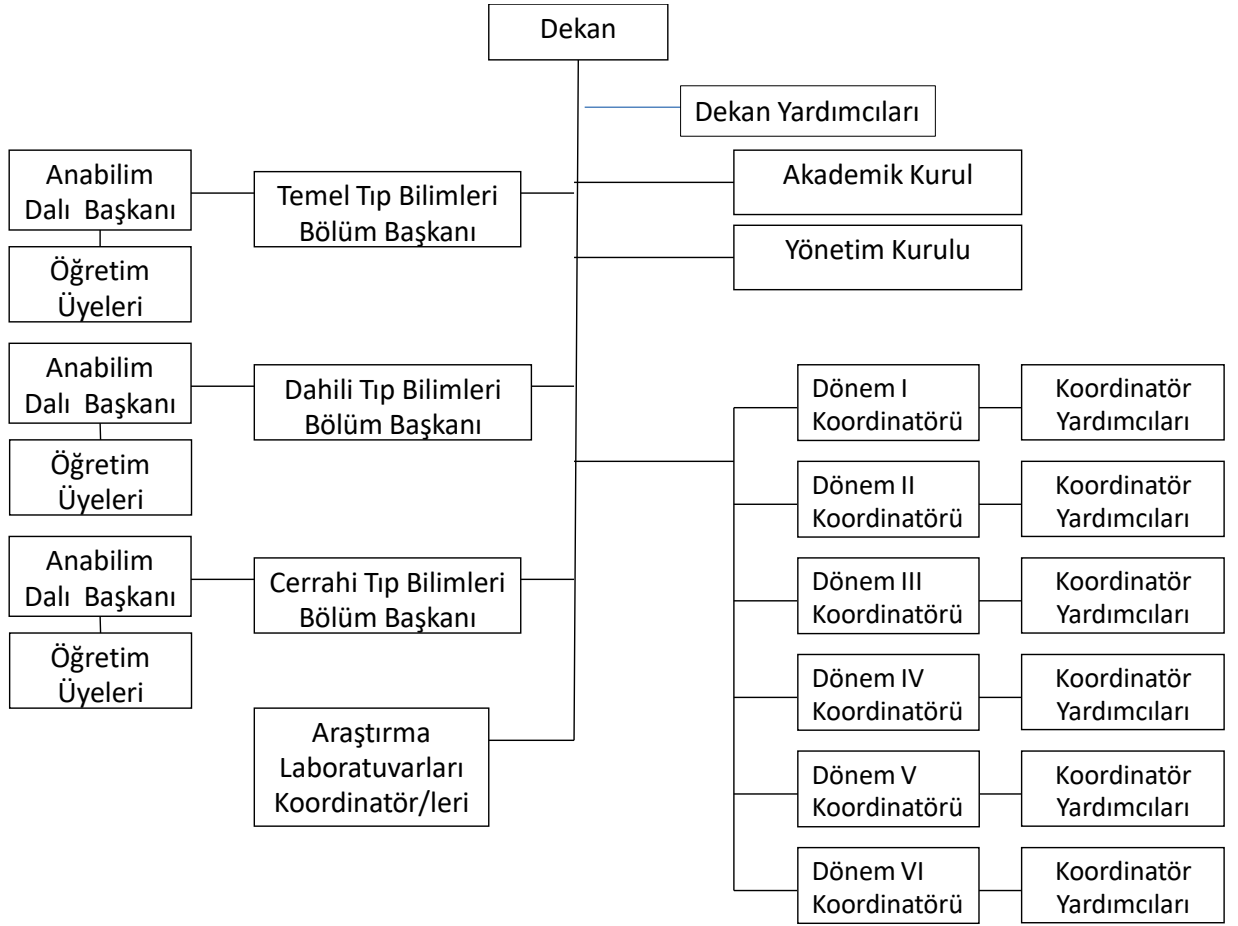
Dekan

Dekan Yardımcıları

Akademik Kurul

Yönetim Kurulu

Anabilim Dalı Başkanı

Öğretim Üyeleri

Temel Tıp Bilimleri Bölüm Başkanı

Anabilim Dalı Başkanı

Öğretim Üyeleri

Dahili Tıp Bilimleri Bölüm Başkanı

Anabilim Dalı Başkanı

Öğretim Üyeleri

Cerrahi Tıp Bilimleri Bölüm Başkanı

Araştırma Laboratuvarları Koordinatör/leri

Dönem I Koordinatörü

Koordinatör Yardımcıları

Dönem II Koordinatörü

Koordinatör Yardımcıları

Dönem III Koordinatörü

Koordinatör Yardımcıları

Dönem IV Koordinatörü

Koordinatör Yardımcıları

Dönem V Koordinatörü

Koordinatör Yardımcıları

Dönem VI Koordinatörü

Koordinatör Yardımcıları